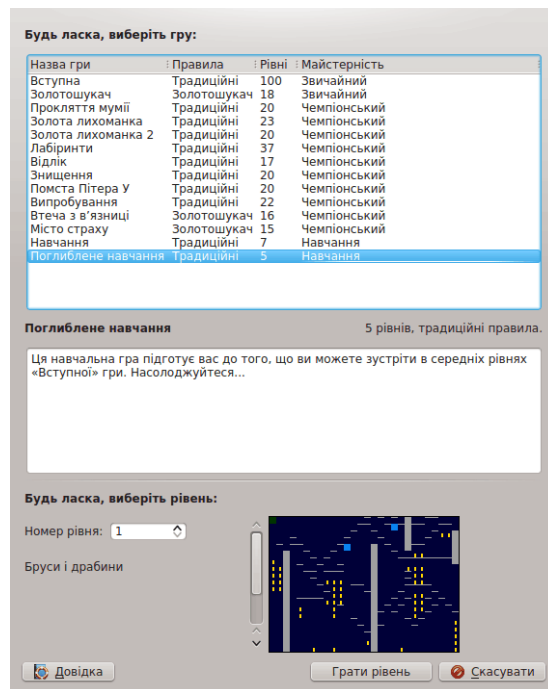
Будь ласка, виберіть гру:

| Назва гри | Правила | Рівні | Майстерність |
|---|---|---|---|
| Вступна | Традиційні | 100 | Звичайний |
| Золотошукач | Золотошукач | 18 | Звичайний |
| Прокляття мумії | Традиційні | 20 | Чемпіонський |
| Золота лихоманка | Традиційні | 23 | Чемпіонський |
| Золота лихоманка 2 | Традиційні | 20 | Чемпіонський |
| Лабіринти | Традиційні | 37 | Чемпіонський |
| Відлік | Традиційні | 17 | Чемпіонський |
| Знищення | Традиційні | 20 | Чемпіонський |
| Помста Пітера У | Традиційні | 20 | Чемпіонський |
| Випробування | Традиційні | 22 | Чемпіонський |
| Втеча з в’язниці | Золотошукач | 16 | Чемпіонський |
| Місто страху | Золотошукач | 15 | Чемпіонський |
| Навчання | Традиційні | 7 | Навчання |
| Поглиблене навчання | Традиційні | 5 | Навчання |

Поглиблене навчання

5 рівнів, традиційні правила.

Ця навчальна гра підготує вас до того, що ви можете зустріти в середніх рівнях «Вступної» гри. Насолоджуйтеся...

Будь ласка, виберіть рівень:

Номер рівня: 1

Бруси і драбини

Довідка

Грати рівень

Скасувати